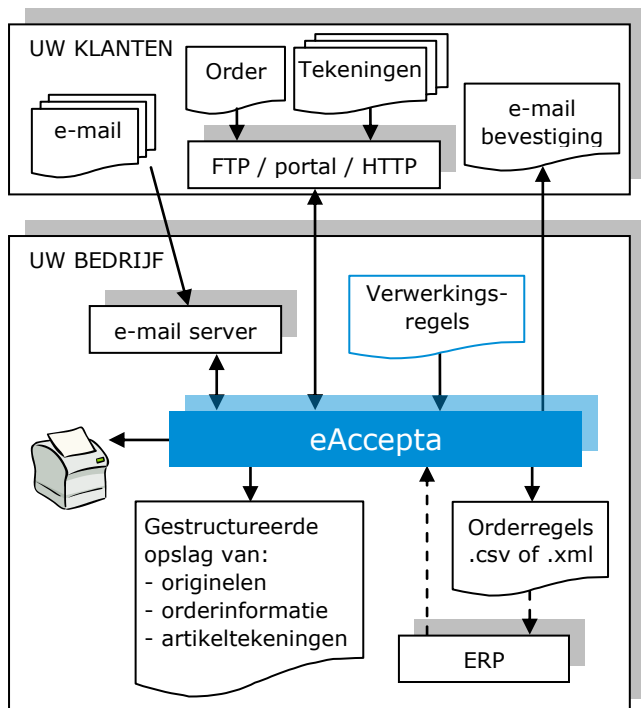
UW KLANTEN

Order

Tekeningen

e-mail

e-mail bevestiging

FTP / portal / HTTP

UW BEDRIJF

e-mail server

Verwerkings-regels

eAccepta

Gestructureerde opslag van:
- originelen
- orderinformatie
- artikeltekeningen

Orderregels .csv of .xml

ERP